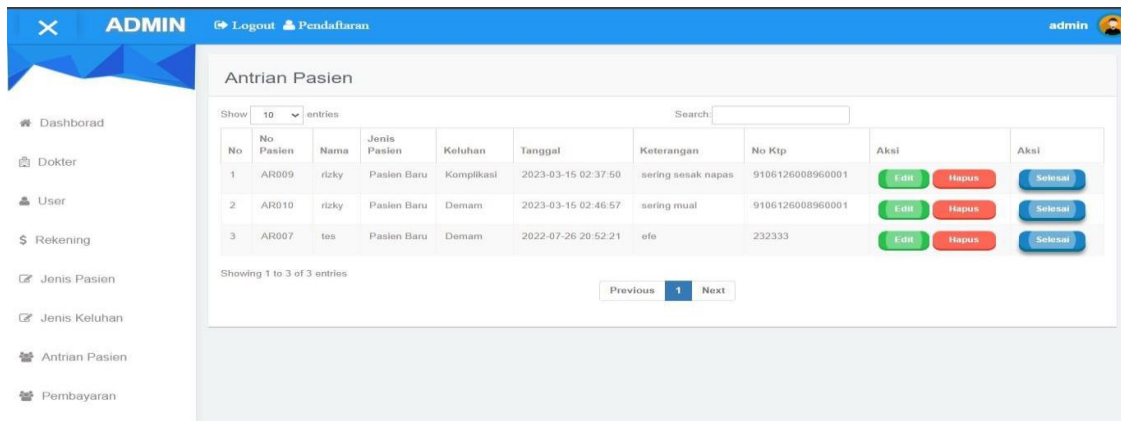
ADMIN

Logout Pendaftaran

admin

Dashborad

Dokter

User

$ Rekening

Jenis Pasien

Jenis Keluhan

Antrian Pasien

Pembayaran

Antrian Pasien

Show 10 entries

Search:

| No | No Pasien | Nama | Jenis Pasien | Keluhan | Tanggal | Keterangan | No Ktp | Aksi | Aksi |
|---|---|---|---|---|---|---|---|---|---|
| 1 | AR009 | rizky | Pasien Baru | Komplikasi | 2023-03-15 02:37:50 | sering sesak napas | 9106126008960001 | Edit Hapus | Selesai |
| 2 | AR010 | rizky | Pasien Baru | Demam | 2023-03-15 02:46:57 | sering mual | 9106126008960001 | Edit Hapus | Selesai |
| 3 | AR007 | tes | Pasien Baru | Demam | 2022-07-26 20:52:21 | efe | 232333 | Edit Hapus | Selesai |

Showing 1 to 3 of 3 entries

Previous 1 Next